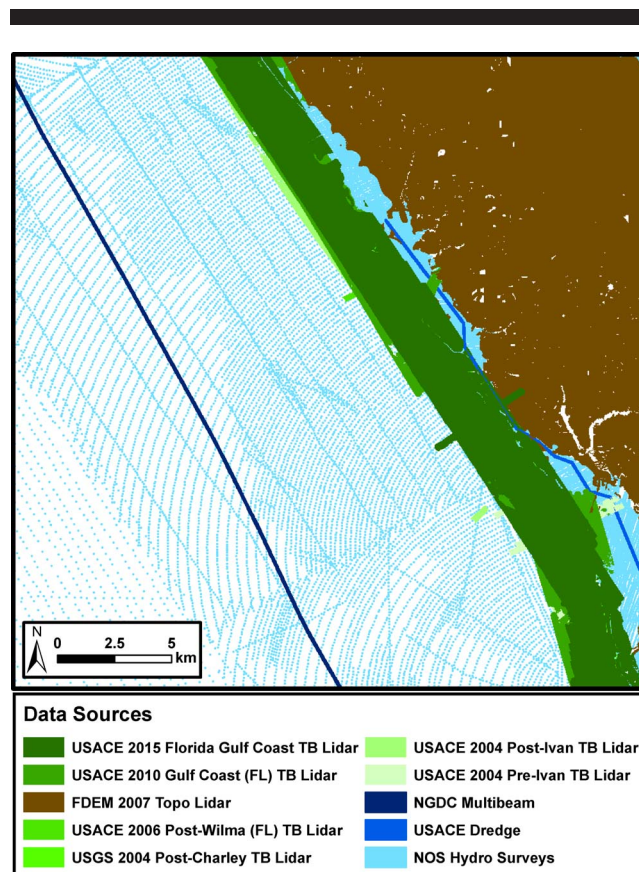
N
0 2.5 5 km

Data Sources

USACE 2015 Florida Gulf Coast TB Lidar
USACE 2010 Gulf Coast (FL) TB Lidar
FDEM 2007 Topo Lidar
USACE 2006 Post-Wilma (FL) TB Lidar
USGS 2004 Post-Charley TB Lidar

USACE 2004 Post-Ivan TB Lidar
USACE 2004 Pre-Ivan TB Lidar
NGDC Multibeam
USACE Dredge
NOS Hydro Surveys